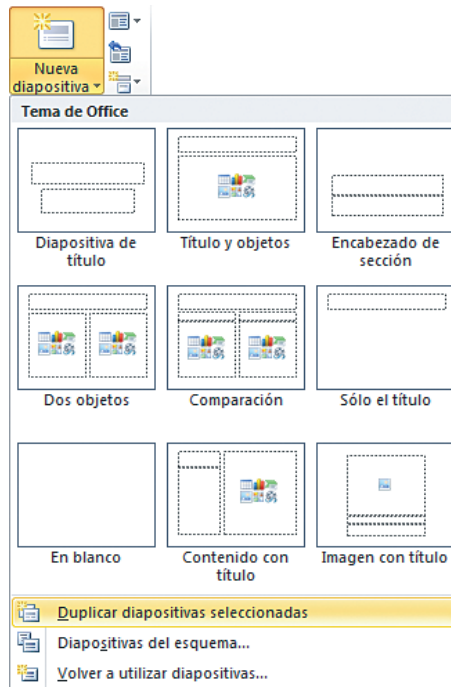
Nueva diapositiva

Tema de Office

Diapositiva de título

Título y objetos

Encabezado de sección

Dos objetos

Comparación

Sólo el título

En blanco

Contenido con título

Imagen con título

Duplicar diapositivas seleccionadas

Diapositivas del esquema...

Volver a utilizar diapositivas...